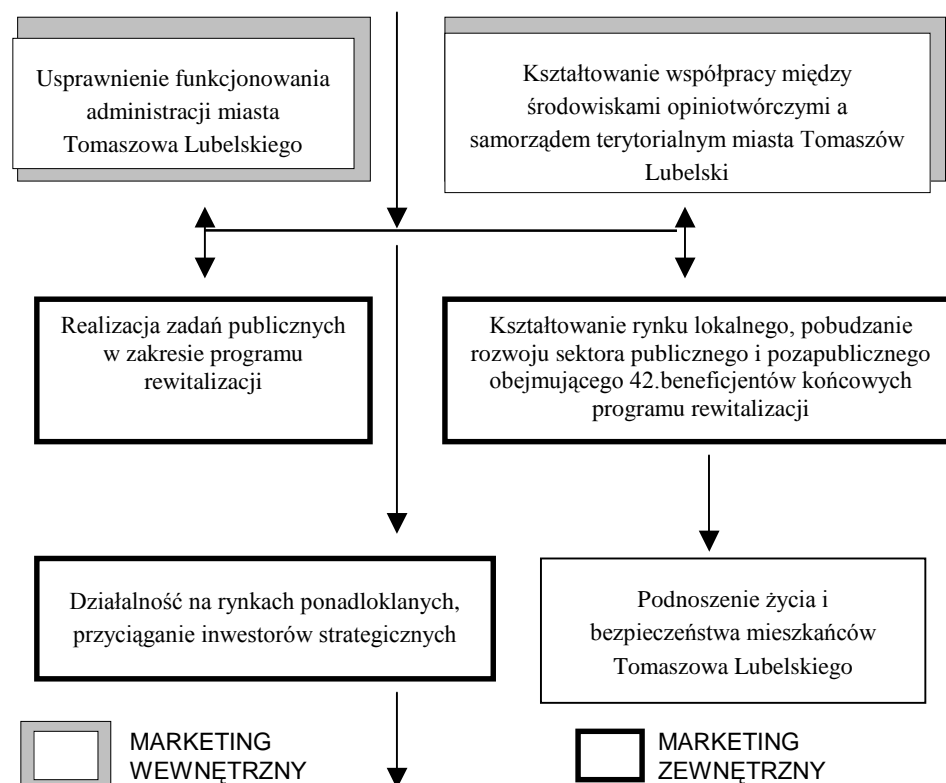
Usprawnienie funkcjonowania administracji miasta Tomaszowa Lubelskiego

Kształtowanie współpracy między środowiskami opiniotwórczymi a samorządem terytorialnym miasta Tomaszów Lubelski

Realizacja zadań publicznych w zakresie programu rewitalizacji

Kształtowanie rynku lokalnego, pobudzanie rozwoju sektora publicznego i pozapublicznego obejmującego 42.beneficjentów końcowych programu rewitalizacji

Działalność na rynkach ponadloklanych, przyciąganie inwestorów strategicznych

Podnoszenie życia i bezpieczeństwa mieszkańców Tomaszowa Lubelskiego

MARKETING WEWNĘTRZNY

MARKETING ZEWNĘTRZNY